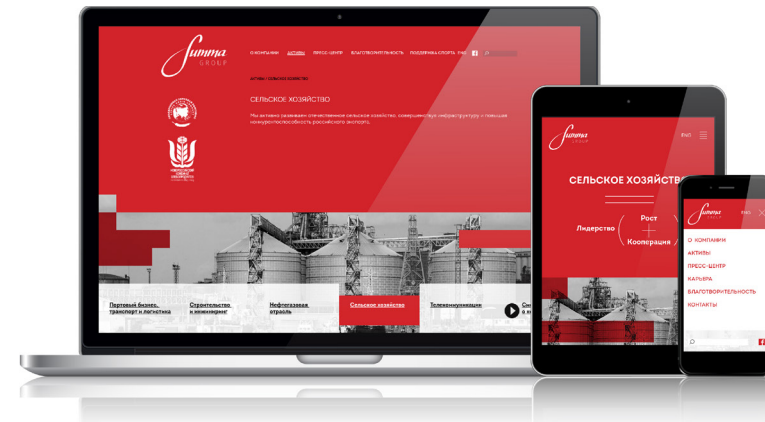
Summa GROUP

О КОМПАНИИ АКТИВЫ ПРЕСС-ЦЕНТР БЛАГОТВОРИТЕЛЬНОСТЬ ПОДДЕРЖКА СПОРТА ENG

АКТИВЫ / СЕЛЬСКОЕ ХОЗЯЙСТВО

СЕЛЬСКОЕ ХОЗЯЙСТВО

Мы активно развиваем отечественное сельское хозяйство, совершенствуя инфраструктуру и повышая конкурентоспособность российского экспорта.

Портовый бизнес, транспорт и логистика

Строительство и инжиниринг

Нефтегазовая отрасль

Сельское хозяйство

Телекоммуникации

Summa GROUP

ENG

СЕЛЬСКОЕ ХОЗЯЙСТВО

Рост

Лидерство

Кооперация

Summa GROUP

ENG

О КОМПАНИИ

АКТИВЫ

ПРЕСС-ЦЕНТР

КАРЬЕРА

БЛАГОТВОРИТЕЛЬНОСТЬ

КОНТАКТЫ